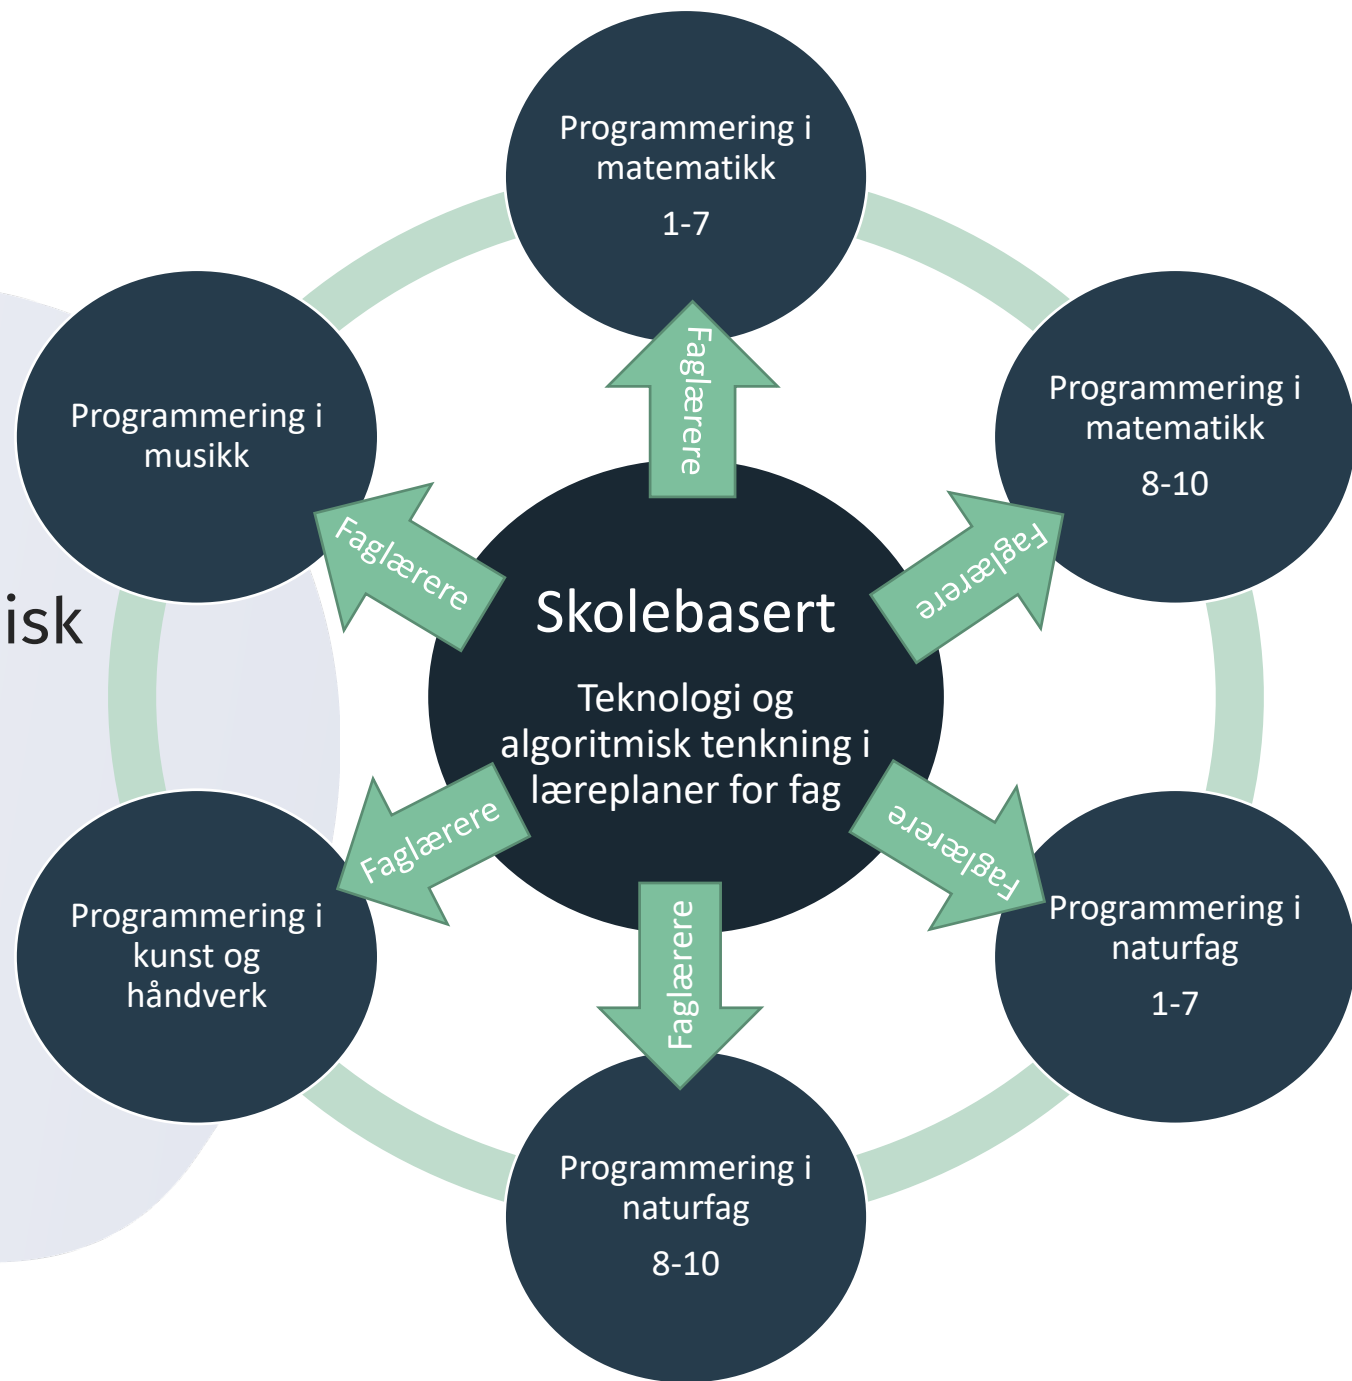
Programmering i matematikk
1-7

Programmering i musikk

Programmering i matematikk
8-10

isk

Skolebasert

Teknologi og algoritmisk tenkning i læreplaner for fag

Faglærere

Faglærere

Faglærere

Faglærere

Faglærere

Faglærere

Programmering i kunst og håndverk

Programmering i naturfag
1-7

Programmering i naturfag
8-10